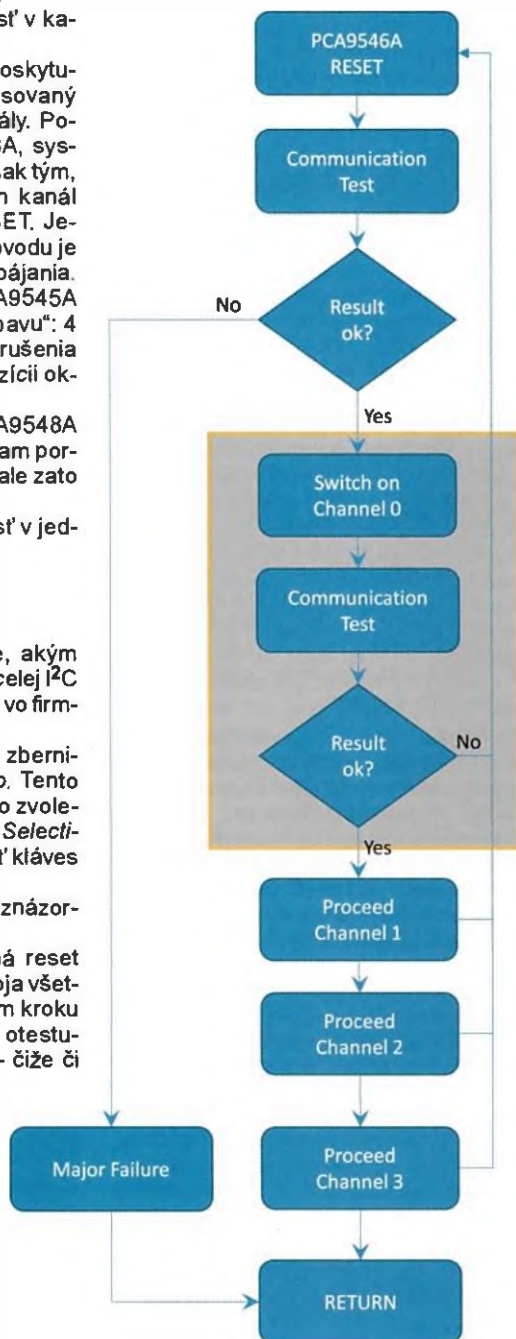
sť v ka-

oskytusovaný ály. PoA, sysak tým, n kanál ET. Jevodu je pájania. A9545A avu": 4 rušenia zícii ok-

A9548A am porale zato

sť v jed-

e, akým celej I²C vo firm-

zberni. Tento o zvoleSelectiť kláves

znázor-

á reset oja všetm kroku otestu- čiže či

PCA9546A RESET

Communication Test

Result ok?

No

Yes

Switch on Channel 0

Communication Test

Result ok?

No

Yes

Proceed Channel 1

Proceed Channel 2

Major Failure

Proceed Channel 3

RETURN